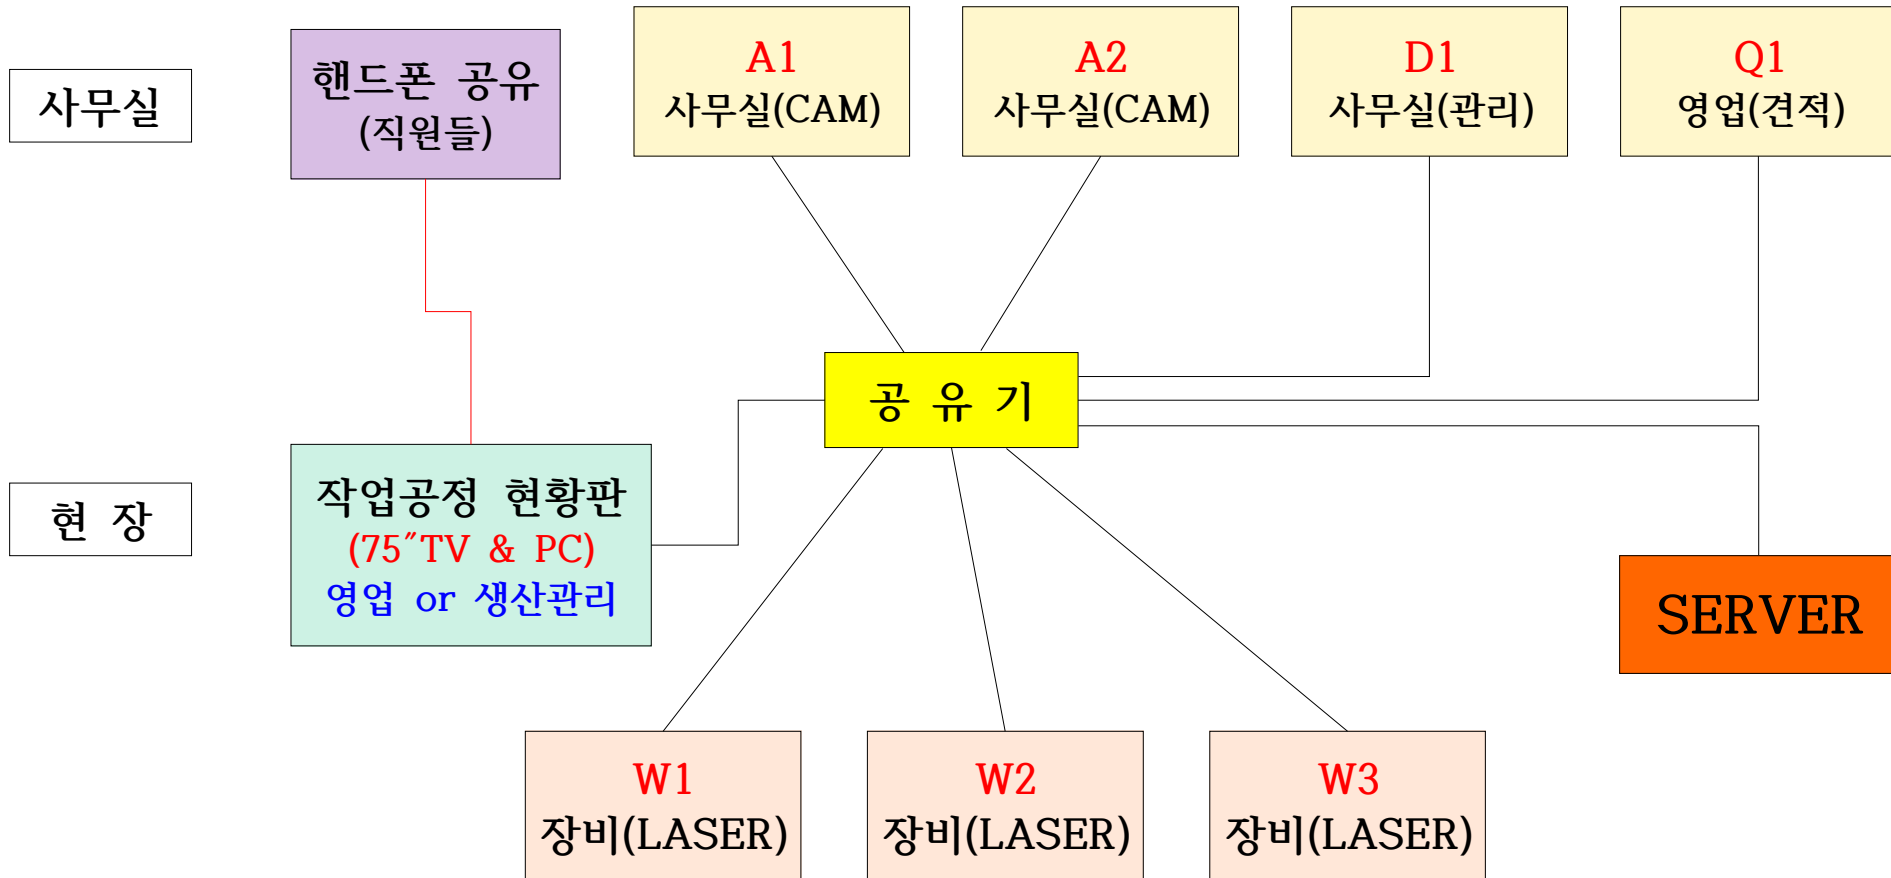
사무실

핸드폰 공유
(직원들)

A1
사무실(CAM)

A2
사무실(CAM)

D1
사무실(관리)

Q1
영업(견적)

공 유 기

현 장

작업공정 현황판
(75″TV & PC)
영업 or 생산관리

SERVER

W1
장비(LASER)

W2
장비(LASER)

W3
장비(LASER)